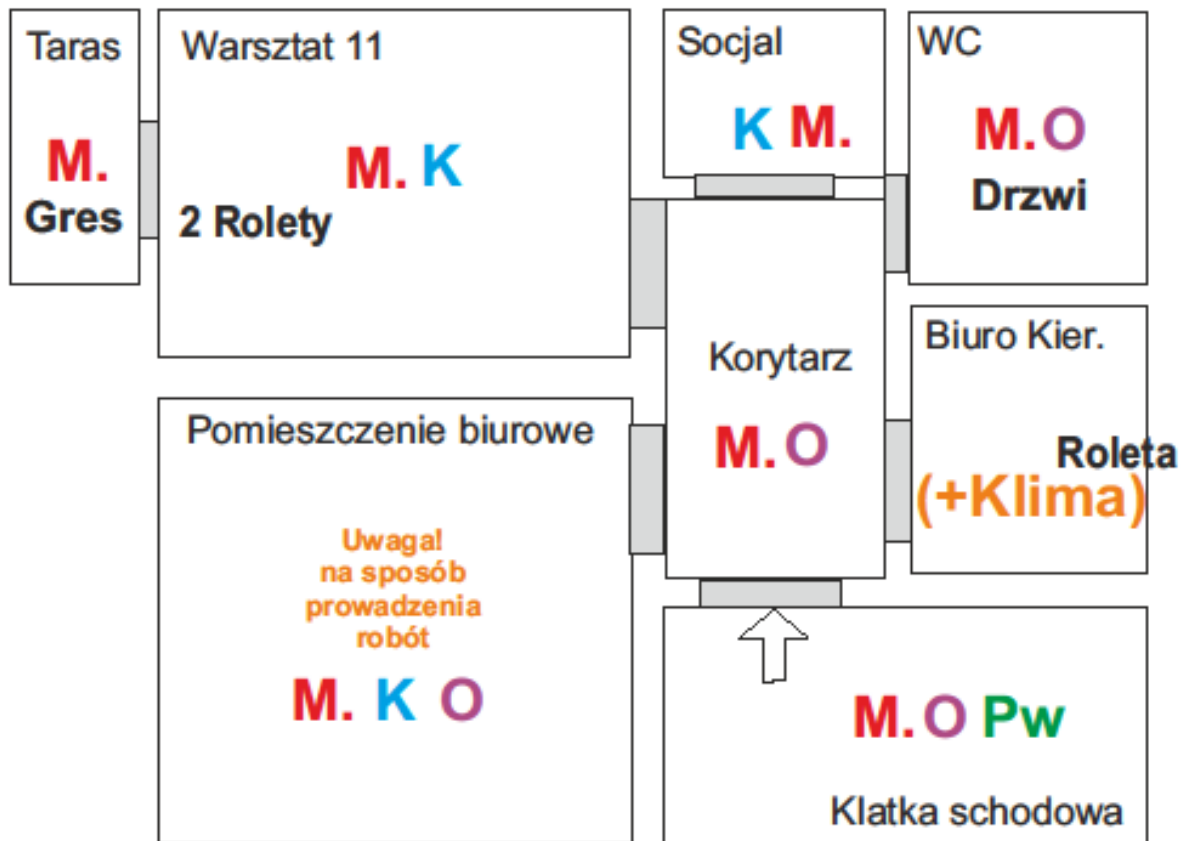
Taras

M.

Gres

Warsztat 11

M. K

2 Rolety

Socjal

K M.

WC

M. O

Drzwi

Korytarz

M. O

Biuro Kier.

Roleta

(+Klima)

Pomieszczenie biurowe

Uwaga! na sposób prowadzenia robót

M. K O

M. O Pw

Klatka schodowa